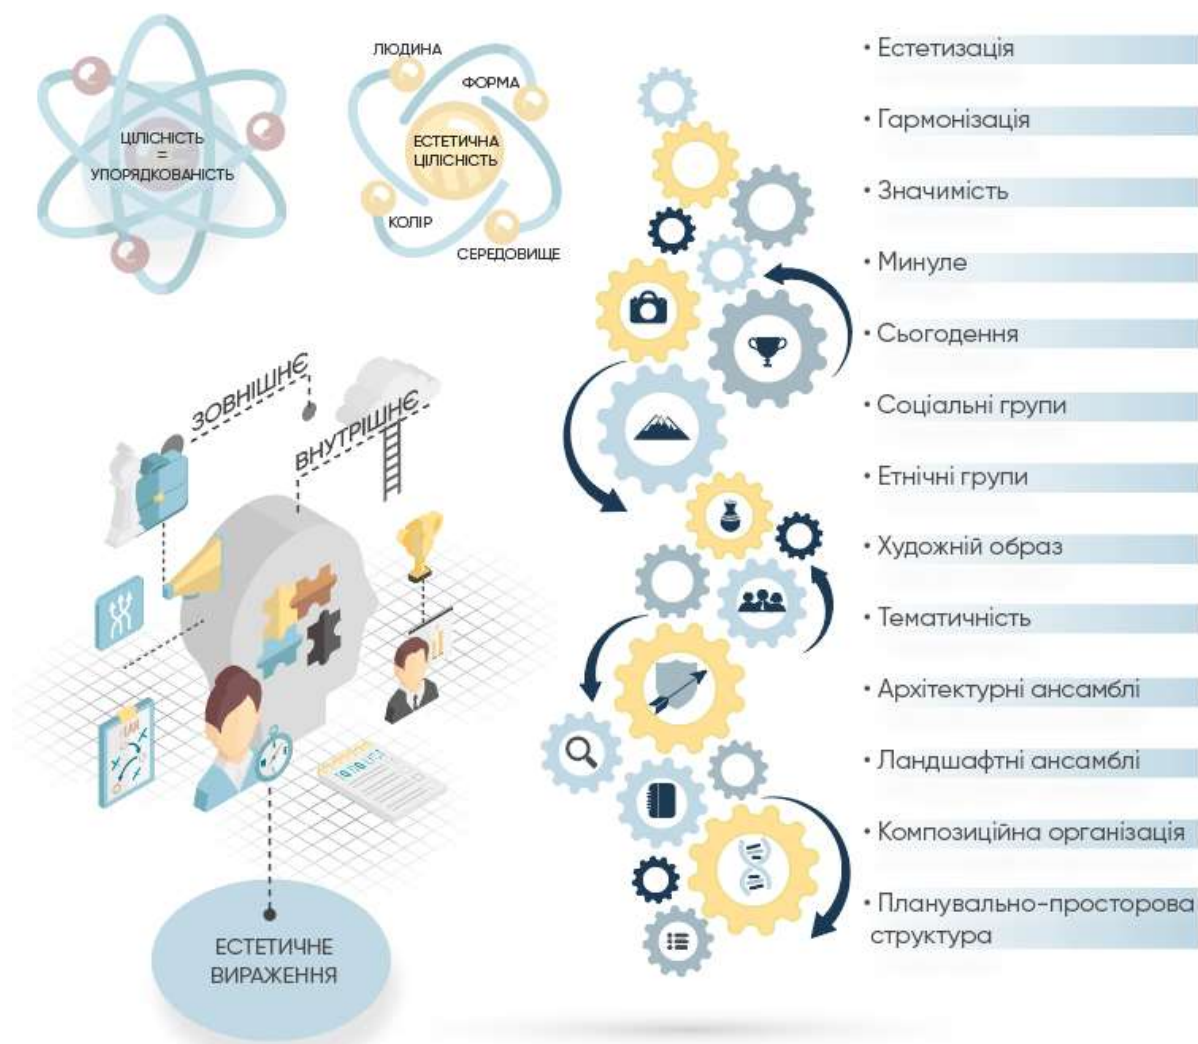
ЦІЛІСНІСТЬ = УПОРЯДКОВАНІСТЬ

ЛЮДИНА
ФОРМА
ЕСТЕТИЧНА ЦІЛІСНІСТЬ
КОЛІР
СЕРЕДОВИЩЕ

ЗОВНІШНЄ
ВНУТРІШНЄ

ЕСТЕТИЧНЕ ВИРАЖЕННЯ

• Естетизація
• Гармонізація
• Значимість
• Минуле
• Сьогодення
• Соціальні групи
• Етнічні групи
• Художній образ
• Тематичність
• Архітектурні ансамблі
• Ландшафтні ансамблі
• Композиційна організація
• Планувально-просторова структура